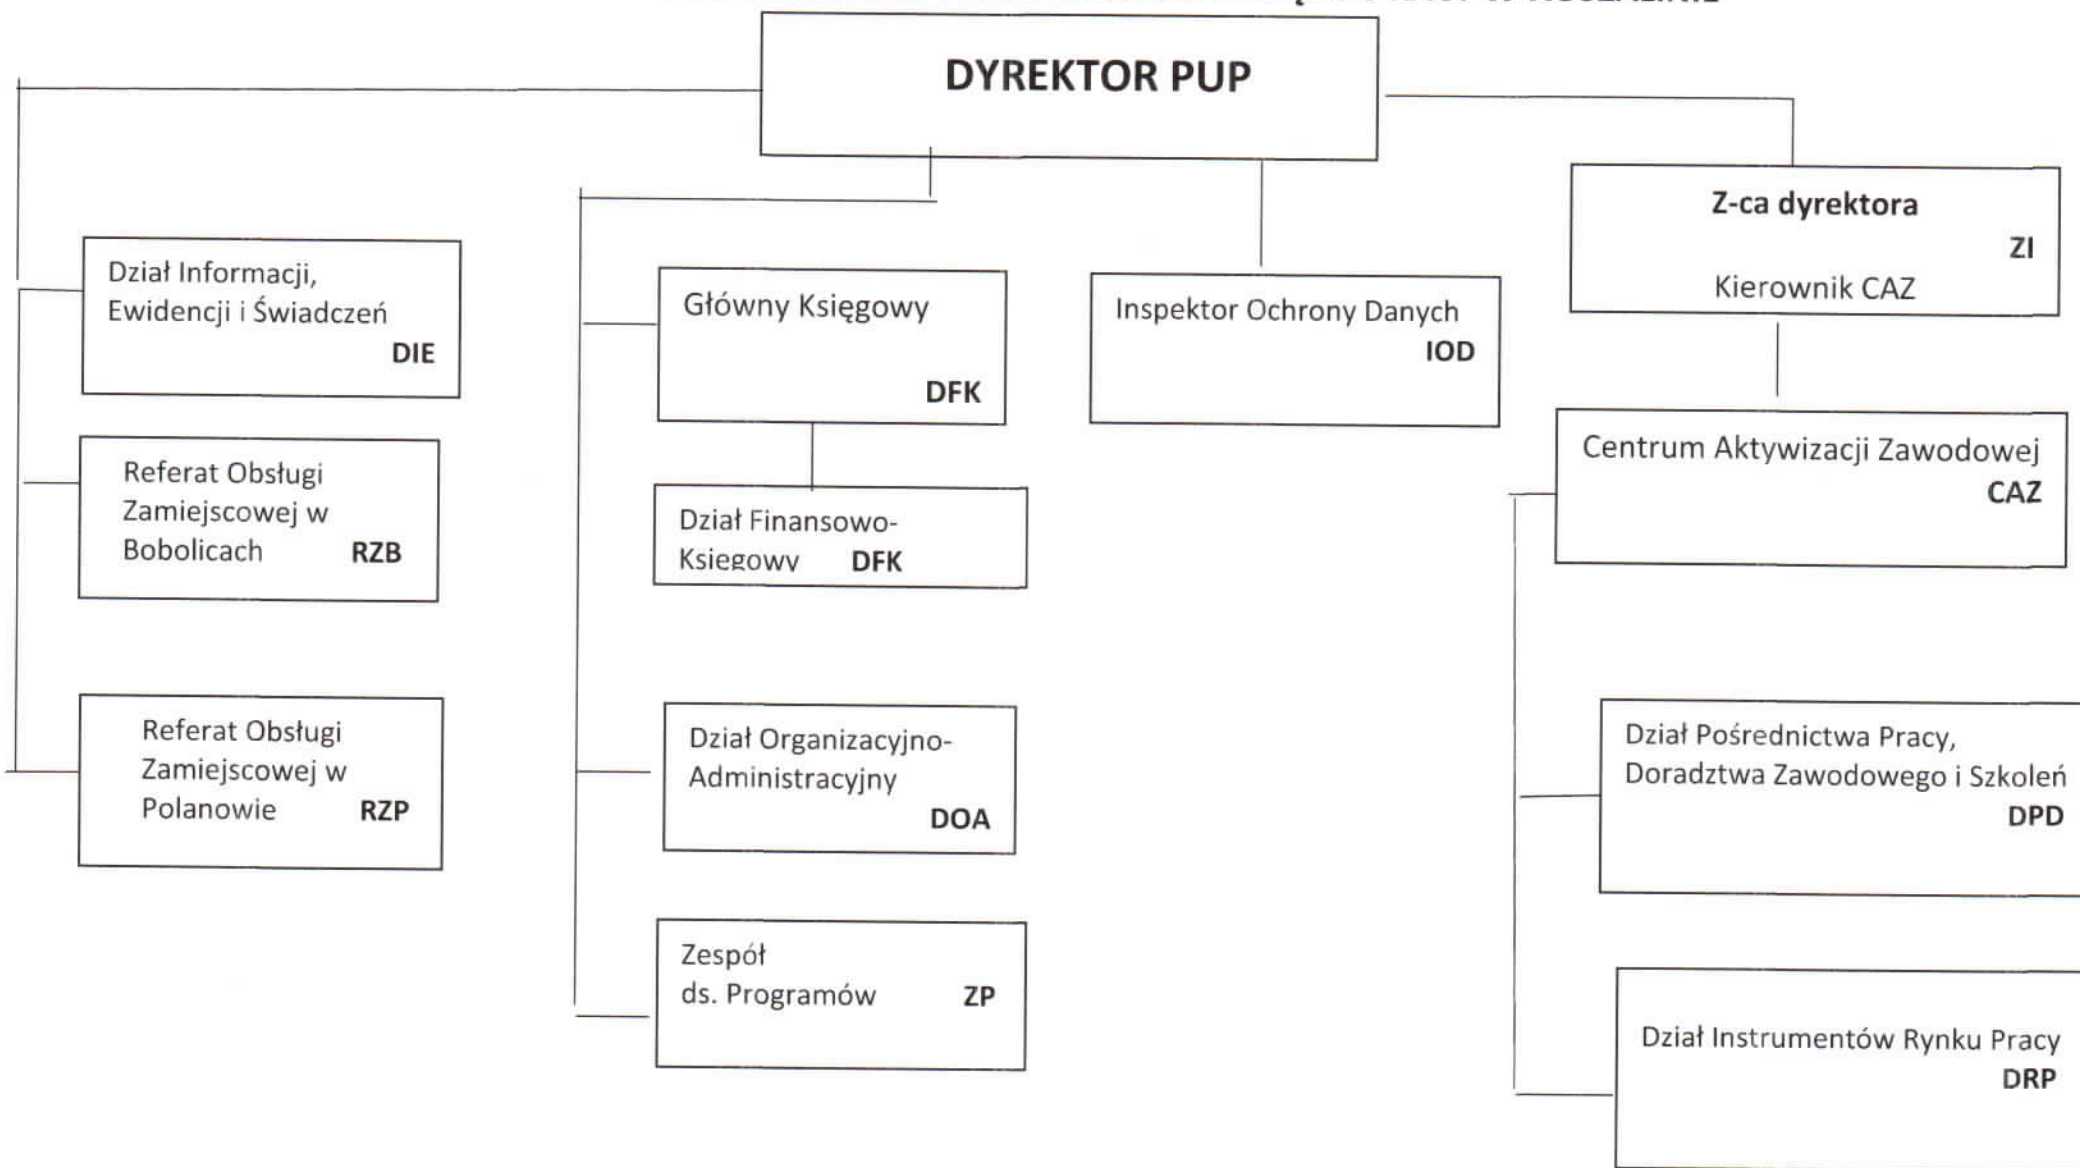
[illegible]

DYREKTOR PUP

Dział Informacji, Ewidencji i Świadczeń DIE

Referat Obsługi Zamiejscowej w Bobolicach RZB

Referat Obsługi Zamiejscowej w Polanowie RZP

Główny Księgowy DFK

Dział Finansowo-Księgowy DFK

Dział Organizacyjno-Administracyjny DOA

Zespół ds. Programów ZP

Inspektor Ochrony Danych IOD

Z-ca dyrektora ZI Kierownik CAZ

Centrum Aktywizacji Zawodowej CAZ

Dział Pośrednictwa Pracy, Doradztwa Zawodowego i Szkoleń DPD

Dział Instrumentów Rynku Pracy DRP